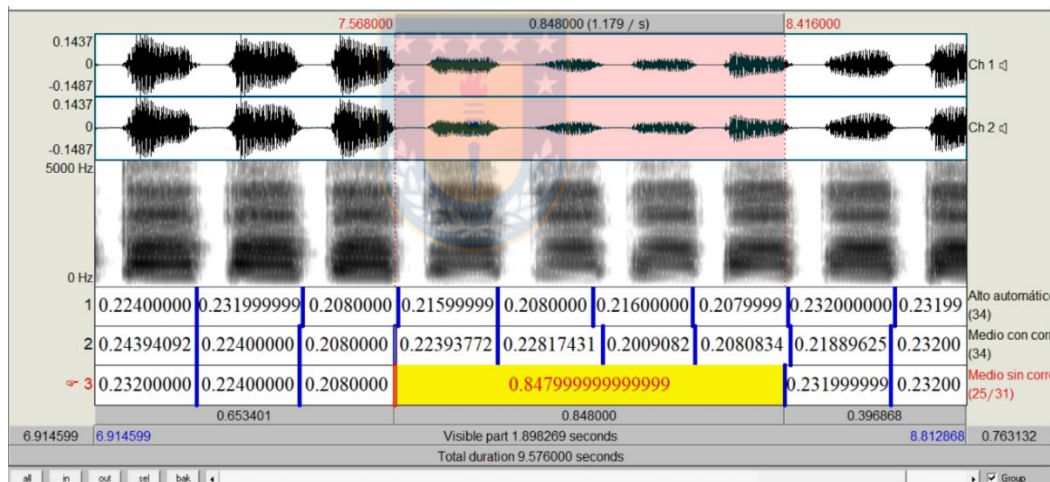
7.568000 0.848000 (1.179 / s) 8.416000

0.1437
0
-0.1487
Ch 1
0.1437
0
-0.1487
Ch 2
5000 Hz
0 Hz

| | | | | | | | | | | |
|---|---|---|---|---|---|---|---|---|---|---|
| 1 | 0.22400000 | 0.231999999 | 0.2080000 | 0.21599999 | 0.2080000 | 0.21600000 | 0.2079999 | 0.232000000 | 0.23199 | Alto automátic (34) |
| 2 | 0.24394092 | 0.22400000 | 0.2080000 | 0.22393772 | 0.22817431 | 0.2009082 | 0.2080834 | 0.21889625 | 0.23200 | Medio con cor (34) |
| 3 | 0.23200000 | 0.22400000 | 0.2080000 | 0.847999999999999 | | | | 0.231999999 | 0.23200 | Medio sin corr (25/31) |

0.653401 0.848000 0.396868

6.914599 6.914599 Visible part 1.898269 seconds 8.812868 0.763132

Total duration 9.576000 seconds

all in out sel bak Group